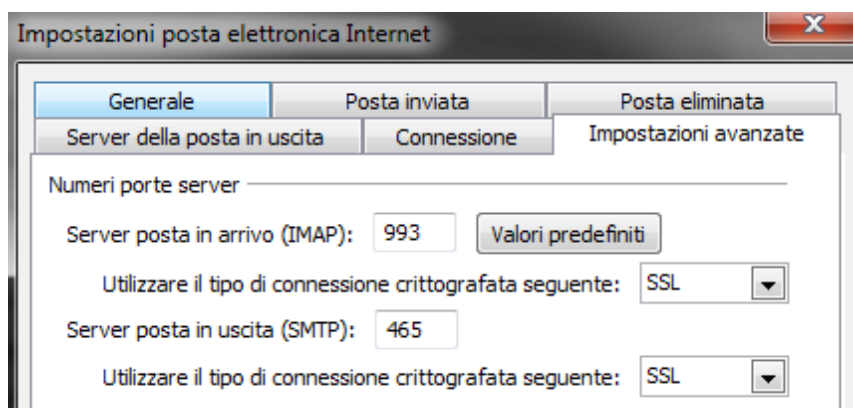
Impostazioni posta elettronica Internet

x

Generale | Posta inviata | Posta eliminata
Server della posta in uscita | Connessione | Impostazioni avanzate

Numeri porte server

Server posta in arrivo (IMAP): 993 Valori predefiniti

Utilizzare il tipo di connessione crittografata seguente: SSL

Server posta in uscita (SMTP): 465

Utilizzare il tipo di connessione crittografata seguente: SSL